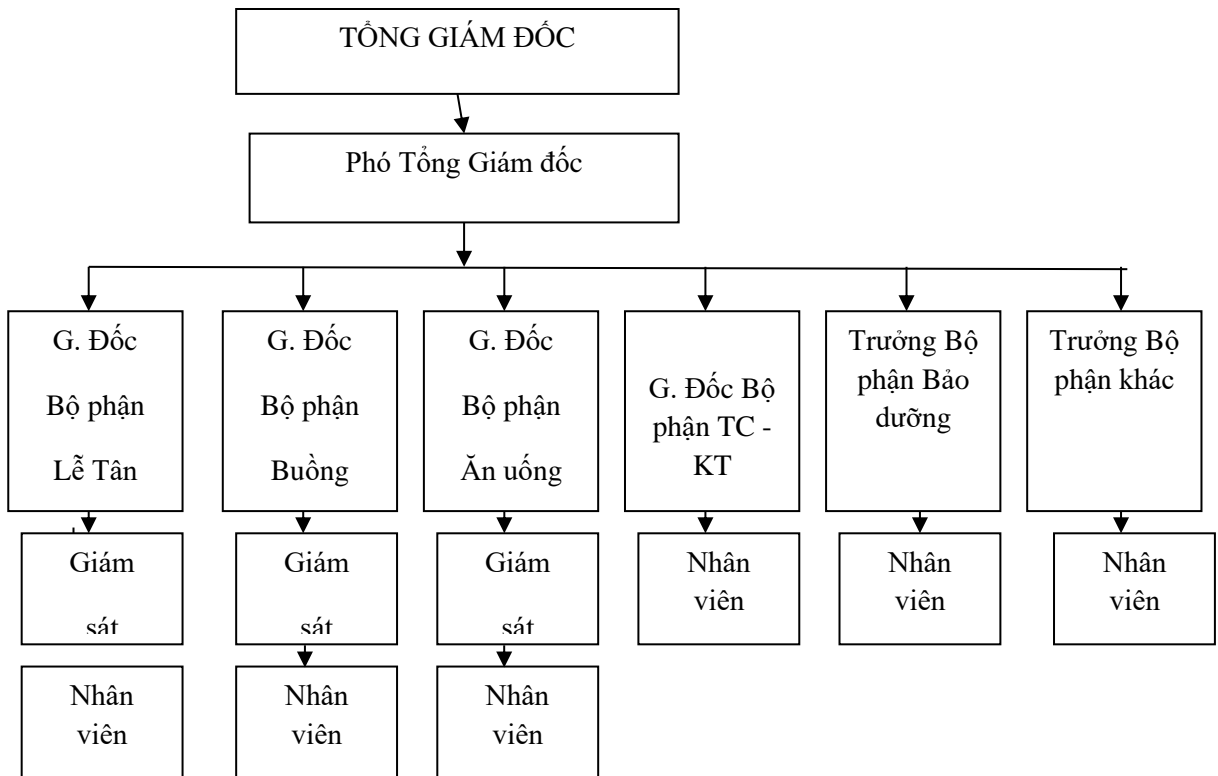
TỔNG GIÁM ĐỐC

Phó Tổng Giám đốc

G. Đốc Bộ phận Lễ Tân

G. Đốc Bộ phận Buồng

G. Đốc Bộ phận Ăn uống

G. Đốc Bộ phận TC - KT

Trưởng Bộ phận Bảo dưỡng

Trưởng Bộ phận khác

Giám sát

Giám sát

Giám sát

Nhân viên

Nhân viên

Nhân viên

Nhân viên

Nhân viên

Nhân viên